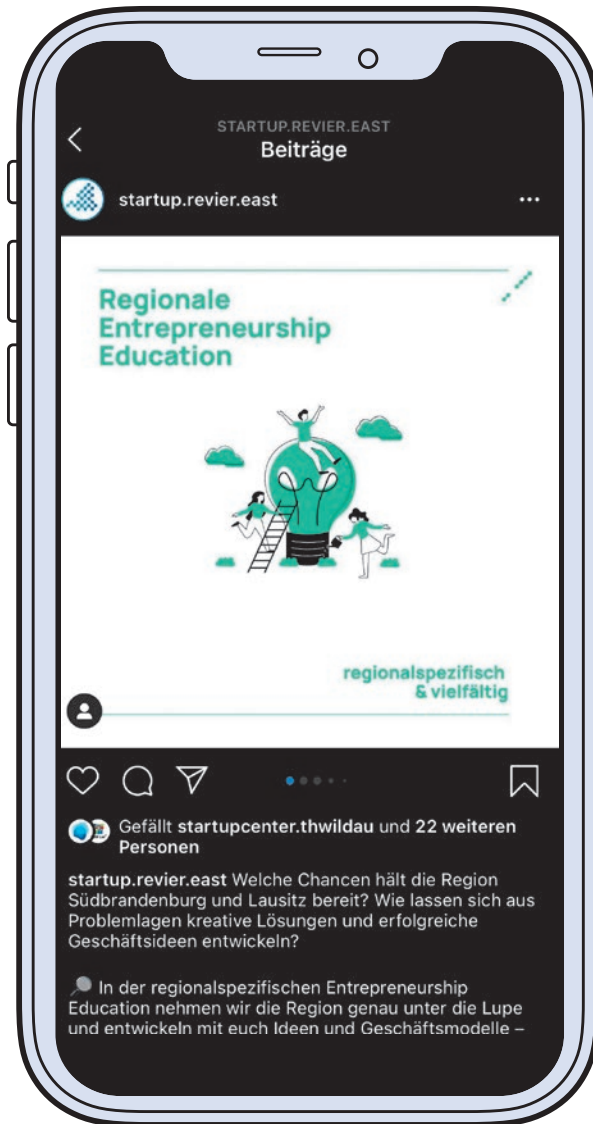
STARTUP.REVIER.EAST
Beiträge

startup.revier.east ...

Regionale Entrepreneurship Education

regionalspezifisch & vielfältig

Gefällt startupcenter.thwildau und 22 weiteren Personen

startup.revier.east Welche Chancen hält die Region Südbrandenburg und Lausitz bereit? Wie lassen sich aus Problemlagen kreative Lösungen und erfolgreiche Geschäftsideen entwickeln?

🔎 In der regionalspezifischen Entrepreneurship Education nehmen wir die Region genau unter die Lupe und entwickeln mit euch Ideen und Geschäftsmodelle –